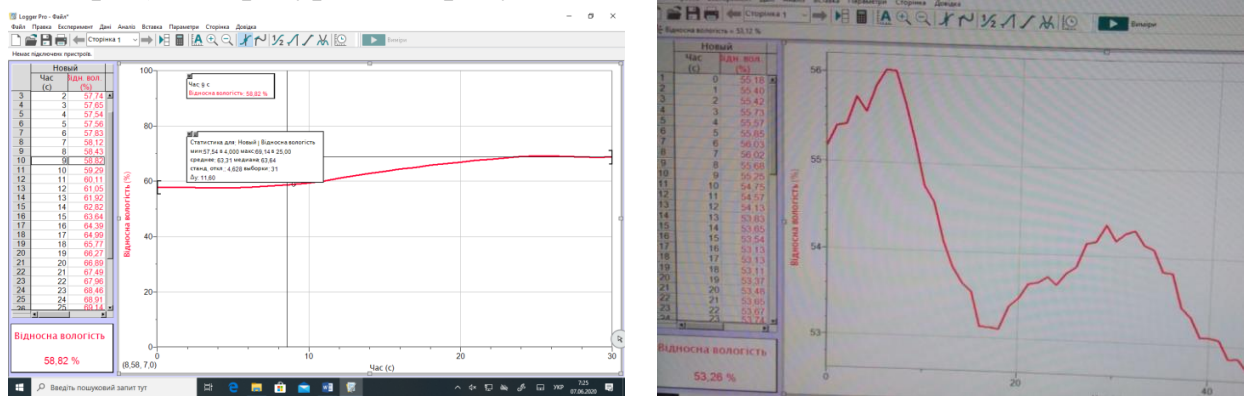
Logger Pro - Файл*

Файл Правка Експеримент Дані Аналіз Вставка Параметри Сторінка Довідка

Сторінка 1

Вибірк

Немає підключених пристроїв.

| | Новий | |
|---|---|---|
| | Час (с) | Відн. вол. (%) |
| 3 | 2 | 57,74 |
| 4 | 3 | 57,65 |
| 5 | 4 | 57,54 |
| 6 | 5 | 57,56 |
| 7 | 6 | 57,83 |
| 8 | 7 | 58,12 |
| 9 | 8 | 58,43 |
| 10 | 9 | 58,82 |
| 11 | 10 | 59,29 |
| 12 | 11 | 60,11 |
| 13 | 12 | 61,05 |
| 14 | 13 | 61,92 |
| 15 | 14 | 62,82 |
| 16 | 15 | 63,64 |
| 17 | 16 | 64,39 |
| 18 | 17 | 64,99 |
| 19 | 18 | 65,77 |
| 20 | 19 | 66,27 |
| 21 | 20 | 66,89 |
| 22 | 21 | 67,49 |
| 23 | 22 | 67,96 |
| 24 | 23 | 68,46 |
| 25 | 24 | 68,91 |
| 26 | 25 | 69,14 |

Відносна вологість

58,82 %

Час: 9 с
Відносна вологість: 58,82 %

Статистика для: Новий | Відносна вологість
мін:57,54 в 4,000 макс:69,14 в 25,00
среднее: 63,31 медиана: 63,64
станд. откл.: 4,628 выборки: 31
Δy: 11,60

100
80
60
40
20
0
Відносна вологість (%)
(8,58, 7,0)
0
10
20
30
Час (с)

Введіть пошуковий запит тут

УКР 7:25 07.06.2020

Сторінка 1

Вибірк

Відносна вологість = 53,12 %

| | Новий | |
|---|---|---|
| | Час (с) | Відн. вол. (%) |
| 1 | 0 | 55,18 |
| 2 | 1 | 55,40 |
| 3 | 2 | 55,42 |
| 4 | 3 | 55,73 |
| 5 | 4 | 55,57 |
| 6 | 5 | 55,85 |
| 7 | 6 | 56,03 |
| 8 | 7 | 56,02 |
| 9 | 8 | 55,68 |
| 10 | 9 | 55,25 |
| 11 | 10 | 54,75 |
| 12 | 11 | 54,57 |
| 13 | 12 | 54,13 |
| 14 | 13 | 53,83 |
| 15 | 14 | 53,65 |
| 16 | 15 | 53,54 |
| 17 | 16 | 53,13 |
| 18 | 17 | 53,13 |
| 19 | 18 | 53,11 |
| 20 | 19 | 53,37 |
| 21 | 20 | 53,48 |
| 22 | 21 | 53,65 |
| 23 | 22 | 53,67 |

Відносна вологість

53,26 %

56
55
54
53
Відносна вологість (%)
0
20
40